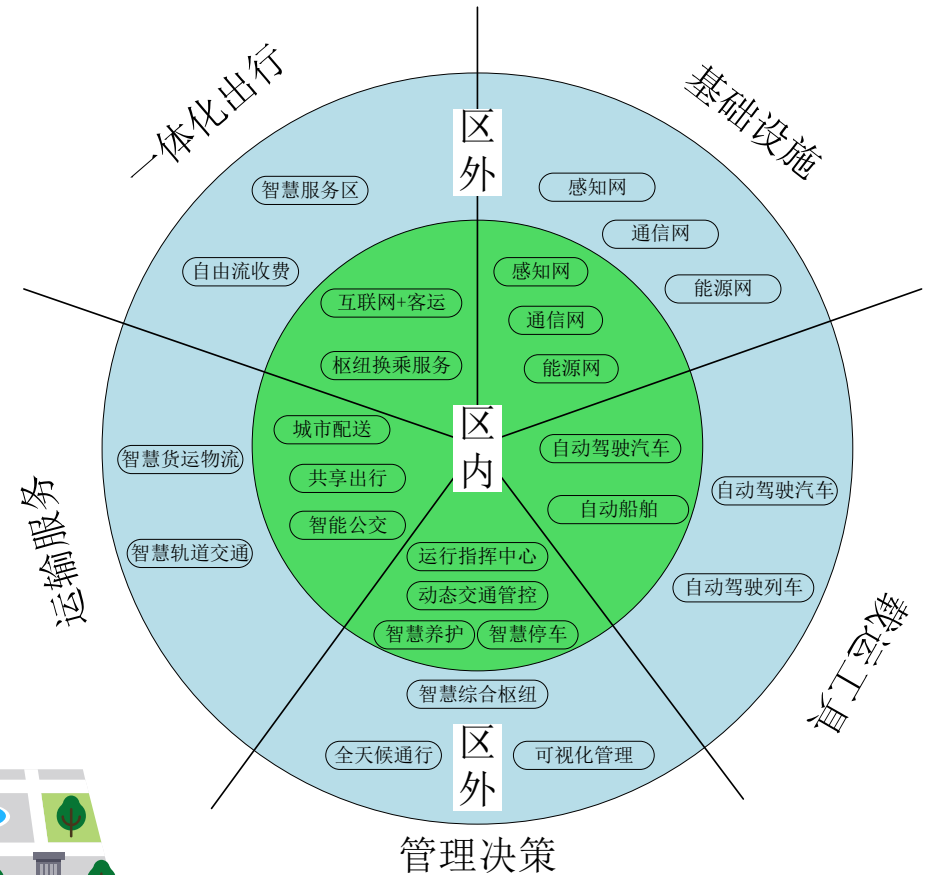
一体化出行

基础设施

区外

智慧服务区

感知网

通信网

自由流收费

能源网

互联网+客运

感知网

通信网

枢纽换乘服务

能源网

区内

城市配送

自动驾驶汽车

智慧货运物流

共享出行

自动驾驶汽车

自动船舶

智能公交

运输服务

运行指挥中心

智慧轨道交通

自动驾驶列车

动态交通管控

智慧养护

智慧停车

载运工具

智慧综合枢纽

区外

全天候通行

可视化管理

管理决策